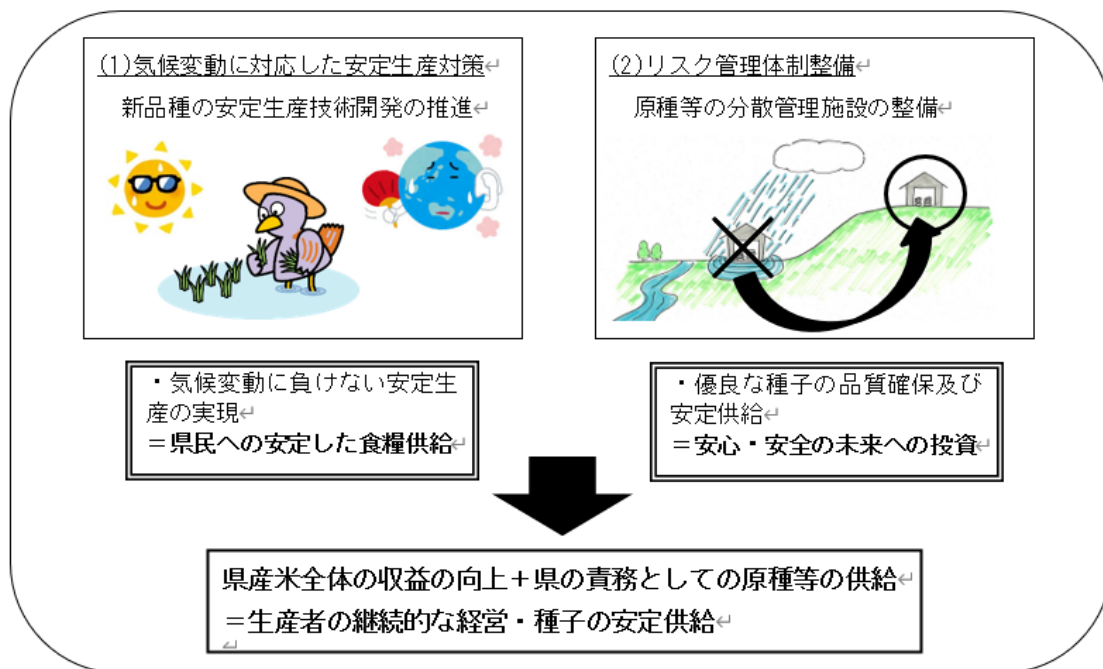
(1)気候変動に対応した安定生産対策

新品種の安定生産技術開発の推進

(2)リスク管理体制整備

原種等の分散管理施設の整備

・気候変動に負けない安定生産の実現
＝県民への安定した食糧供給

・優良な種子の品質確保及び安定供給
＝安心・安全の未来への投資

県産米全体の収益の向上＋県の責務としての原種等の供給
＝生産者の継続的な経営・種子の安定供給